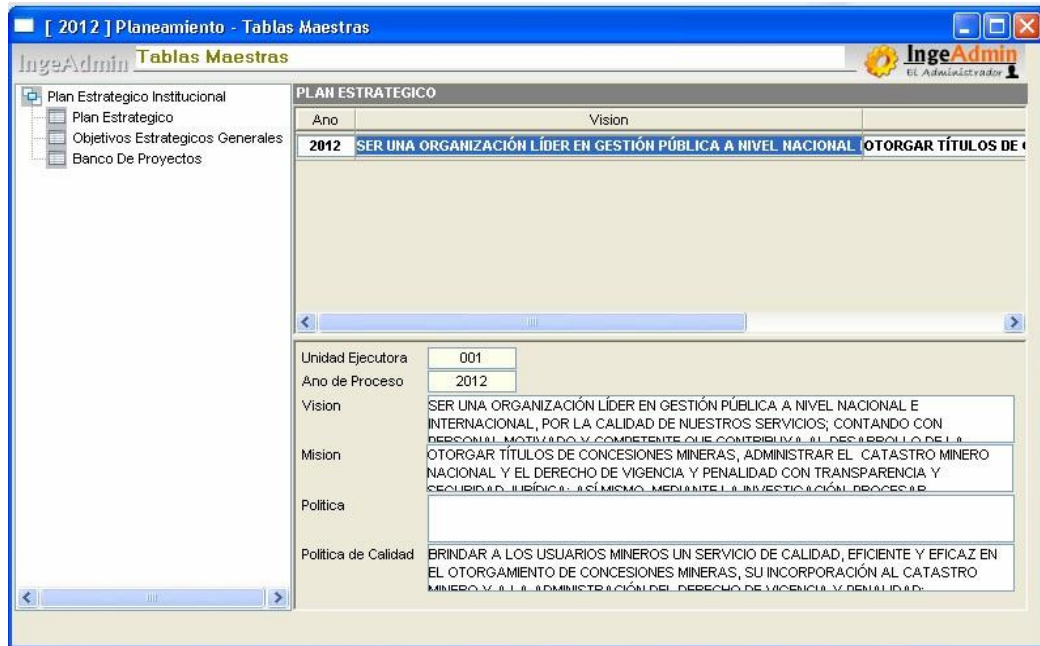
[ 2012 ] Planeamiento - Tablas Maestras

IngeAdmin Tablas Maestras

IngeAdmin El Administrador

Plan Estrategico Institucional
Plan Estrategico
Objetivos Estrategicos Generales
Banco De Proyectos

PLAN ESTRATEGICO

| Ano | Vision | |
|---|---|---|
| 2012 | SER UNA ORGANIZACIÓN LÍDER EN GESTIÓN PÚBLICA A NIVEL NACIONAL | OTORGAR TÍTULOS DE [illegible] |

Unidad Ejecutora 001
Ano de Proceso 2012
Vision SER UNA ORGANIZACIÓN LÍDER EN GESTIÓN PÚBLICA A NIVEL NACIONAL E INTERNACIONAL, POR LA CALIDAD DE NUESTROS SERVICIOS; CONTANDO CON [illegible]
Mision OTORGAR TÍTULOS DE CONCESIONES MINERAS, ADMINISTRAR EL CATASTRO MINERO NACIONAL Y EL DERECHO DE VIGENCIA Y PENALIDAD CON TRANSPARENCIA Y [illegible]
Politica
Politica de Calidad BRINDAR A LOS USUARIOS MINEROS UN SERVICIO DE CALIDAD, EFICIENTE Y EFICAZ EN EL OTORGAMIENTO DE CONCESIONES MINERAS, SU INCORPORACIÓN AL CATASTRO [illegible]